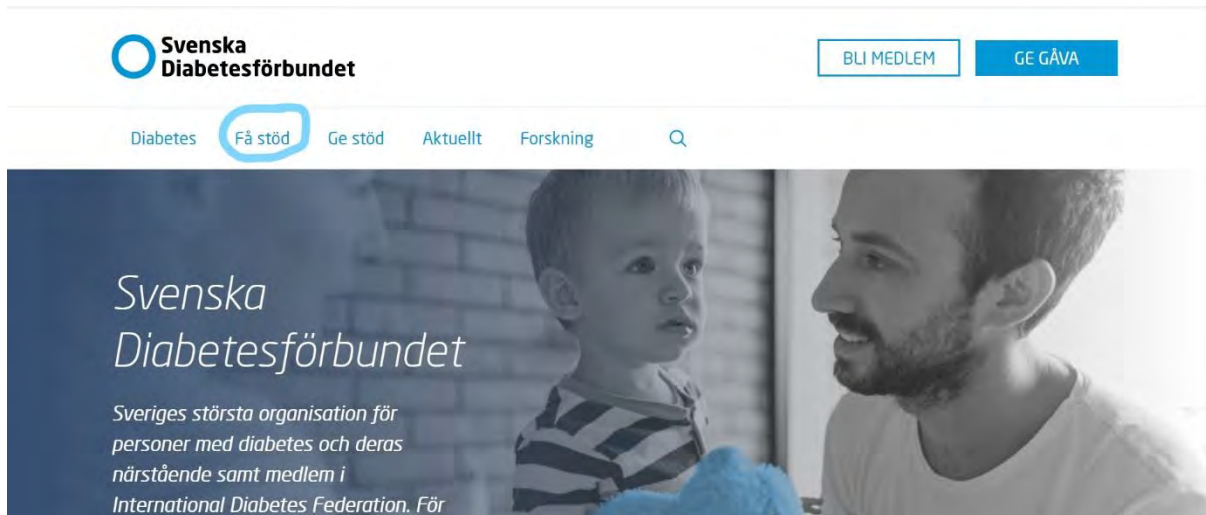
Svenska Diabetesförbundet

BLI MEDLEM

GE GÅVA

Diabetes Få stöd Ge stöd Aktuellt Forskning

Svenska Diabetesförbundet

Sveriges största organisation för personer med diabetes och deras närstående samt medlem i International Diabetes Federation. För